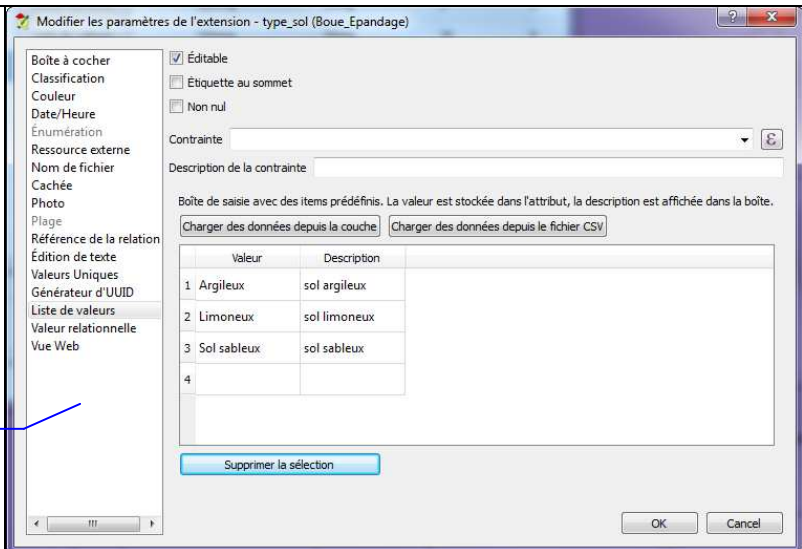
Modifier les paramètres de l'extension - type_sol (Boue_Epandage)

Boîte à cocher
Classification
Couleur
Date/Heure
Énumération
Ressource externe
Nom de fichier
Cachée
Photo
Plage
Référence de la relation
Édition de texte
Valeurs Uniques
Générateur d'UUID
Liste de valeurs
Valeur relationnelle
Vue Web

Éditable
Étiquette au sommet
Non nul

Contrainte

Description de la contrainte

Boîte de saisie avec des items prédéfinis. La valeur est stockée dans l'attribut, la description est affichée dans la boîte.

Charger des données depuis la couche
Charger des données depuis le fichier CSV

| | Valeur | Description |
|---|---|---|
| 1 | Argileux | sol argileux |
| 2 | Limoneux | sol limoneux |
| 3 | Sol sableux | sol sableux |
| 4 | | |

Supprimer la sélection

OK
Cancel